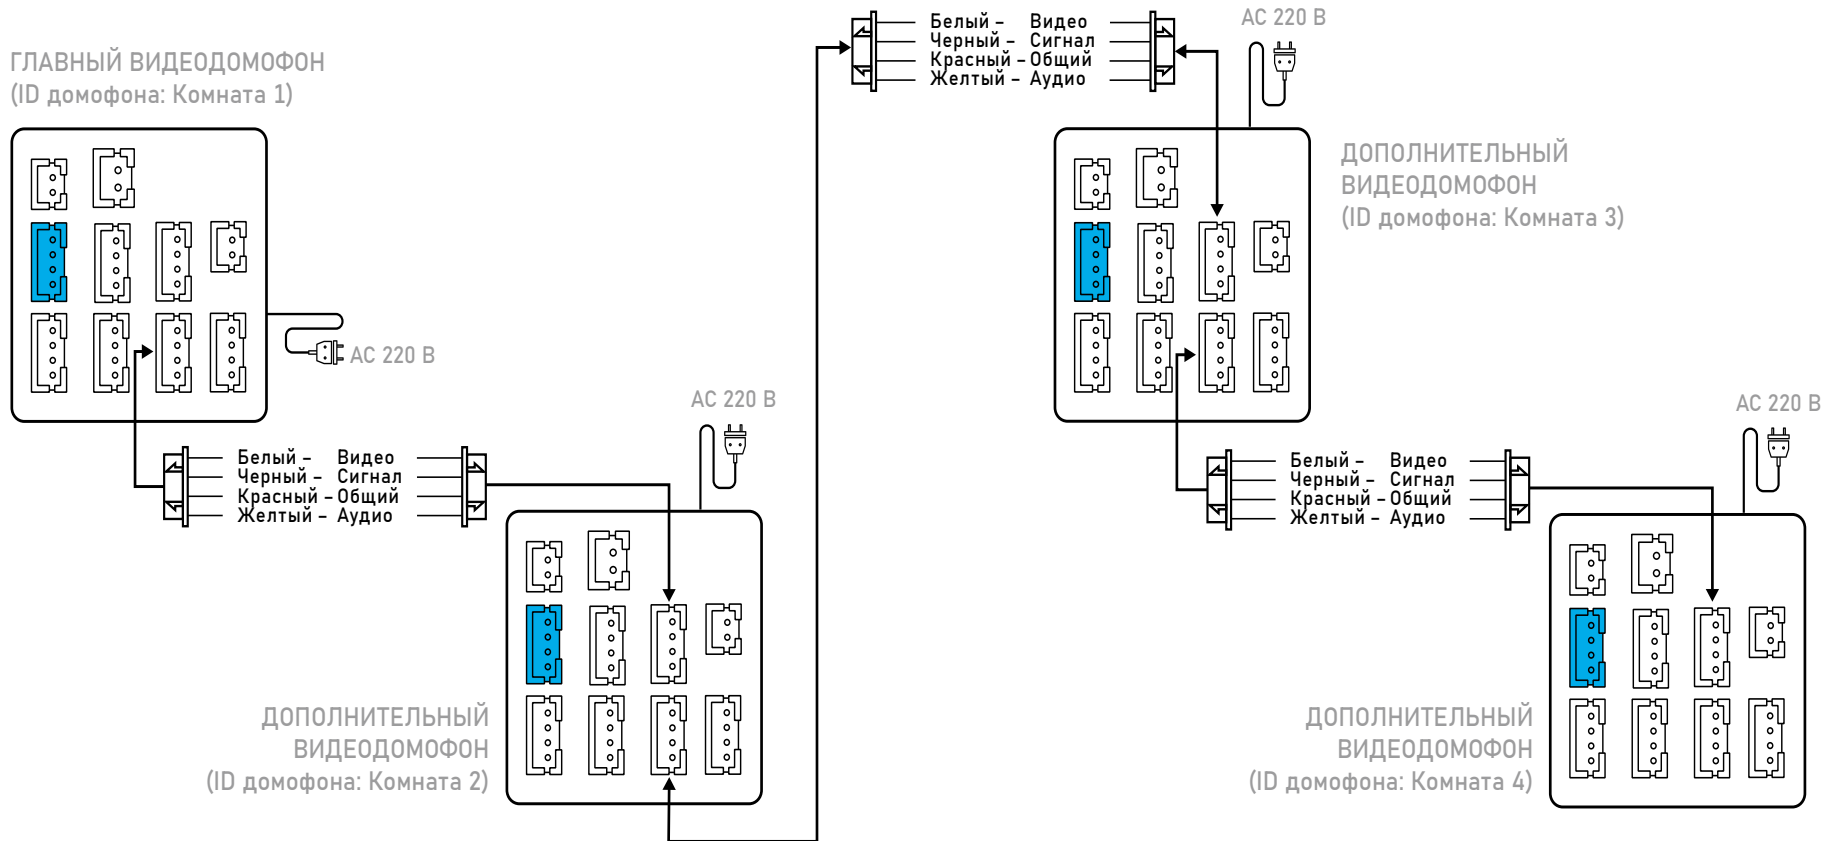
ГЛАВНЫЙ ВИДЕОДОМОФОН
(ID домофона: Комната 1)

AC 220 В

Белый – Видео
Черный – Сигнал
Красный – Общий
Желтый – Аудио

AC 220 В

ДОПОЛНИТЕЛЬНЫЙ ВИДЕОДОМОФОН
(ID домофона: Комната 2)

Белый – Видео
Черный – Сигнал
Красный – Общий
Желтый – Аудио

AC 220 В

ДОПОЛНИТЕЛЬНЫЙ ВИДЕОДОМОФОН
(ID домофона: Комната 3)

AC 220 В

Белый – Видео
Черный – Сигнал
Красный – Общий
Желтый – Аудио

ДОПОЛНИТЕЛЬНЫЙ ВИДЕОДОМОФОН
(ID домофона: Комната 4)